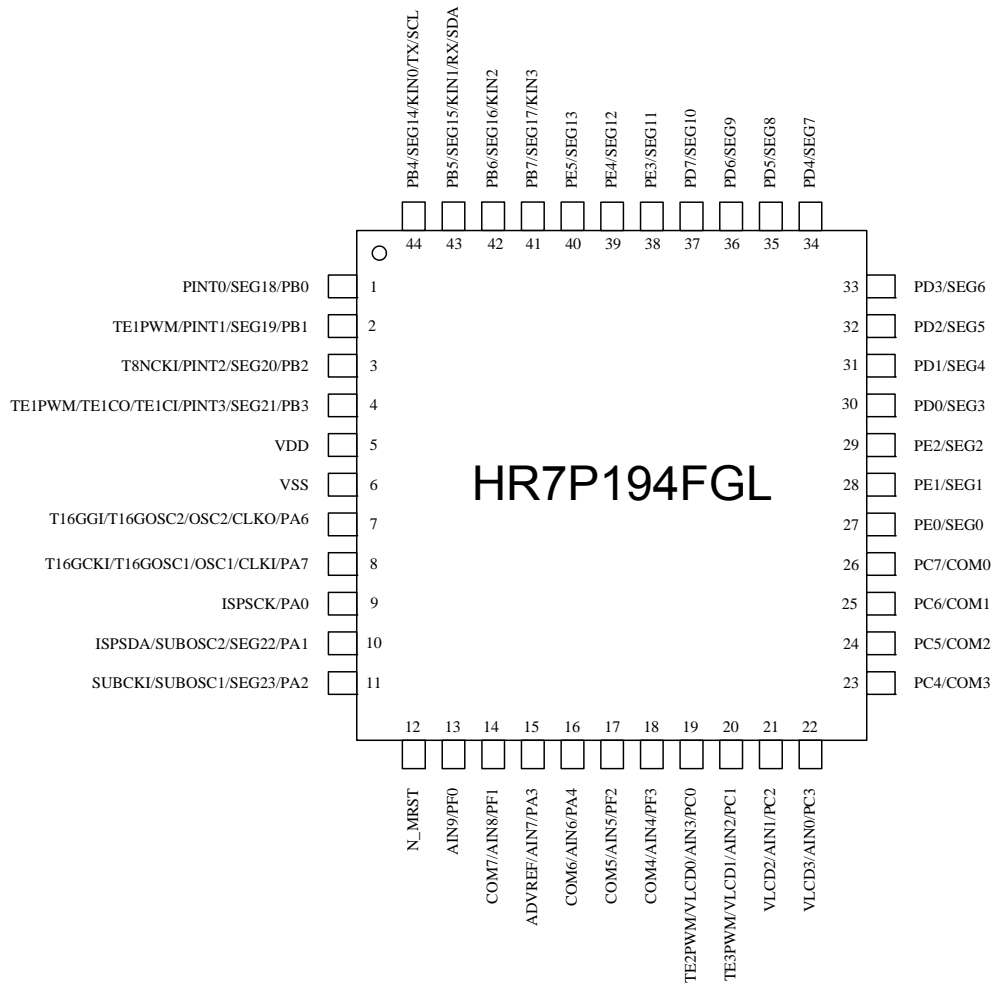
PB4/SEG14/KIN0/TX/SCL
PB5/SEG15/KIN1/RX/SDA
PB6/SEG16/KIN2
PB7/SEG17/KIN3
PE5/SEG13
PE4/SEG12
PE3/SEG11
PD7/SEG10
PD6/SEG9
PD5/SEG8
PD4/SEG7

44 43 42 41 40 39 38 37 36 35 34

PINT0/SEG18/PB0 1
TE1PWM/PINT1/SEG19/PB1 2
T8NCKI/PINT2/SEG20/PB2 3
TE1PWM/TE1CO/TE1CI/PINT3/SEG21/PB3 4
VDD 5
VSS 6
T16GGI/T16GOSC2/OSC2/CLKO/PA6 7
T16GCKI/T16GOSC1/OSC1/CLKI/PA7 8
ISPSCK/PA0 9
ISPSDA/SUBOSC2/SEG22/PA1 10
SUBCKI/SUBOSC1/SEG23/PA2 11

HR7P194FGL

33 PD3/SEG6
32 PD2/SEG5
31 PD1/SEG4
30 PD0/SEG3
29 PE2/SEG2
28 PE1/SEG1
27 PE0/SEG0
26 PC7/COM0
25 PC6/COM1
24 PC5/COM2
23 PC4/COM3

12 13 14 15 16 17 18 19 20 21 22

N_MRST
AIN9/PF0
COM7/AIN8/PF1
ADVREF/AIN7/PA3
COM6/AIN6/PA4
COM5/AIN5/PF2
COM4/AIN4/PF3
TE2PWM/VLCD0/AIN3/PC0
TE3PWM/VLCD1/AIN2/PC1
VLCD2/AIN1/PC2
VLCD3/AIN0/PC3